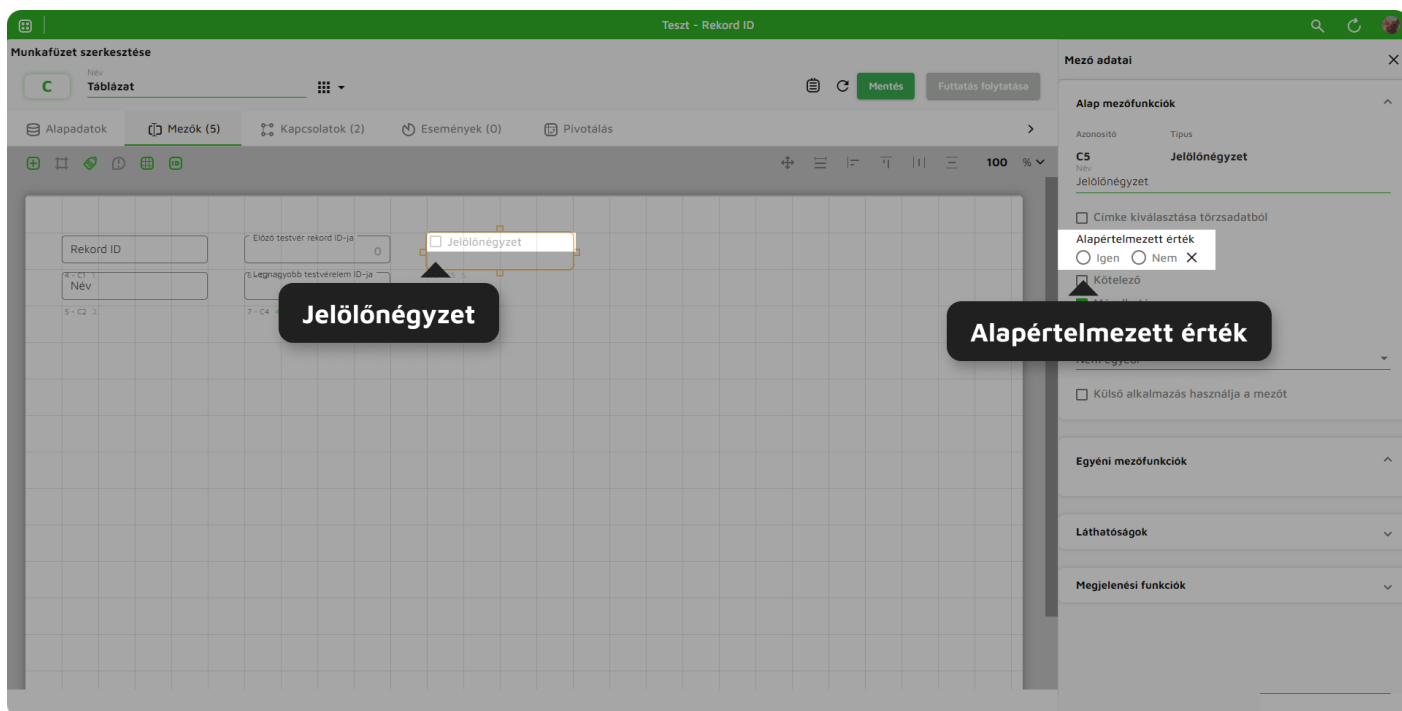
Teszt - Rekord ID

Munkafüzet szerkesztése

C

Név
Táblázat

Mentés
Futtatás folytatása

Alapadatok
Mezők (5)
Kapcsolatok (2)
Események (0)
Pivotálás

100 %

Rekord ID
Előző testvér rekord ID-ja
0
Jelölőnégyzet
4 - C1
Név
Legnagyobb testvérelem ID-ja
5 - C2
7 - C4

Jelölőnégyzet

Mező adatai

Alap mezőfunkciók

Azonosító
Típus
C5
Jelölőnégyzet
Név
Jelölőnégyzet

Címke kiválasztása törzsadatból

Alapértelmezett érték
Igen
Nem

Kötelező

Alapértelmezett érték

Nem egyedi

Külső alkalmazás használja a mezőt

Egyéni mezőfunkciók

Láthatóságok

Megjelenési funkciók